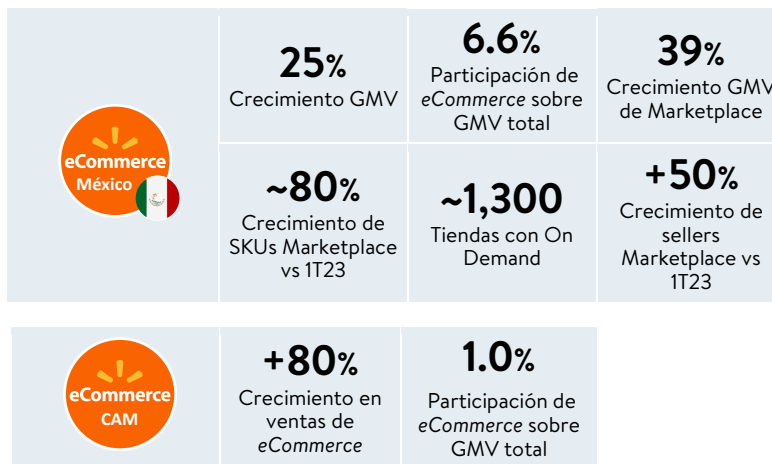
eCommerce México

25%
Crecimiento GMV

6.6%
Participación de *eCommerce* sobre GMV total

39%
Crecimiento GMV de Marketplace

~80%
Crecimiento de SKUs Marketplace vs 1T23

~1,300
Tiendas con On Demand

+50%
Crecimiento de sellers Marketplace vs 1T23

eCommerce CAM

+80%
Crecimiento en ventas de *eCommerce*

1.0%
Participación de *eCommerce* sobre GMV total